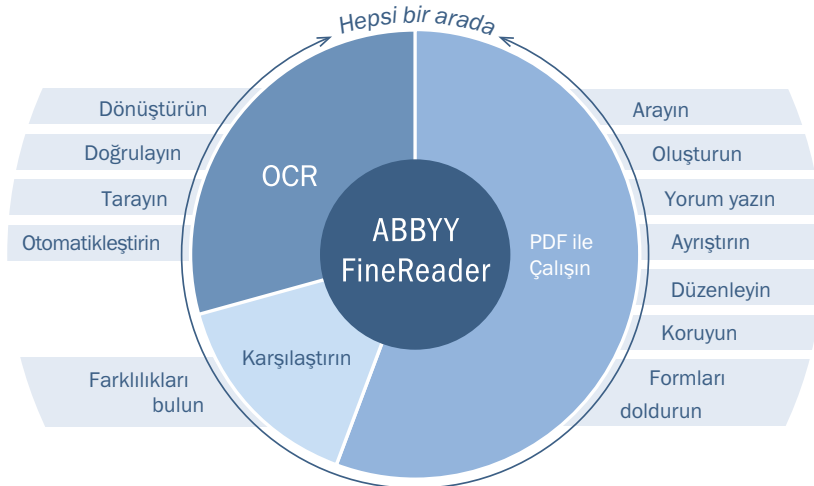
Hepsi bir arada

Dönüştürün
Doğrulayın
Tarayın
Otomatikleştirin
Farklılıkları bulun

OCR

ABBYY FineReader

PDF ile Çalışın

Karşılaştırın

Arayın
Oluşturun
Yorum yazın
Ayrıştırın
Düzenleyin
Koruyun
Formları doldurun